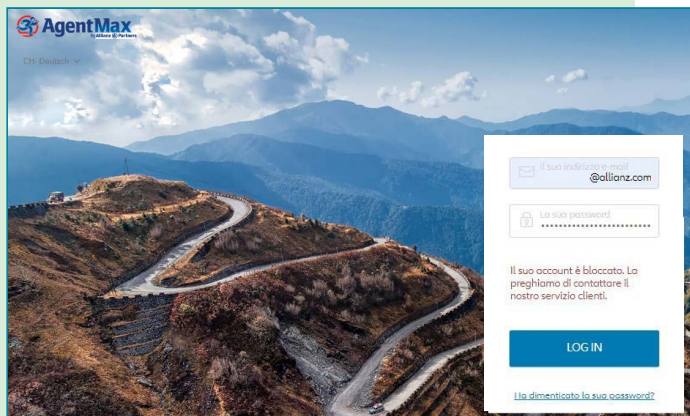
AgentMax
by Allianz Partners

CH: Deutsch

Il suo indirizzo e-mail
@allianz.com

La sua password
••••••••••••••••••••••

Il suo account è bloccato. La preghiamo di contattare il nostro servizio clienti.

LOG IN

Ha dimenticato la sua password?